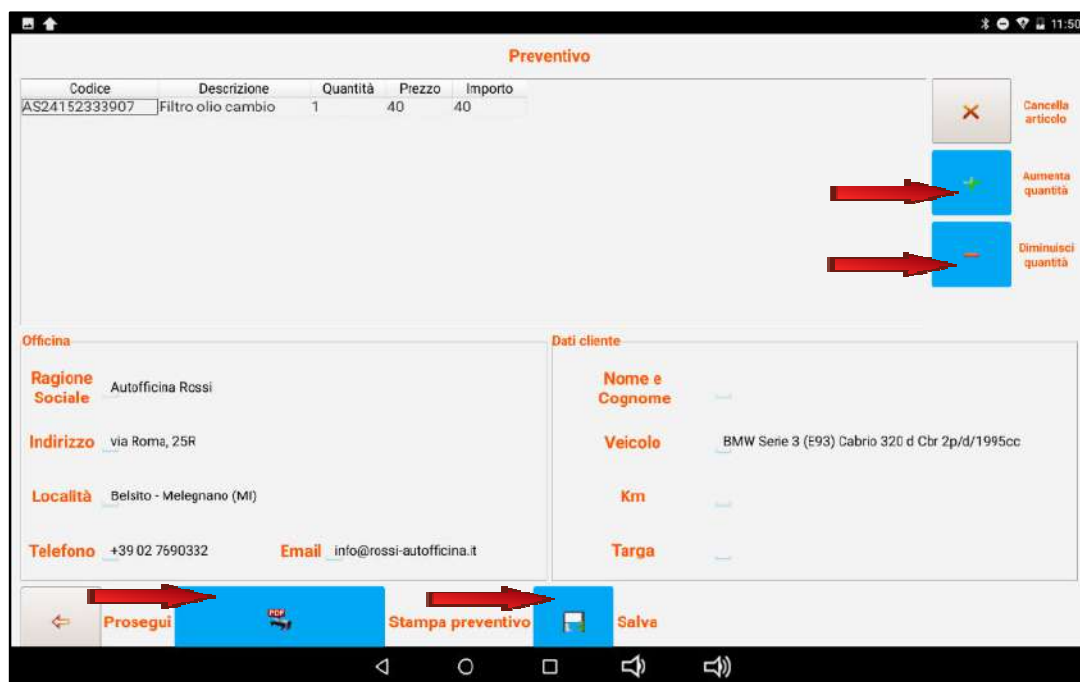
11:50

Preventivo

| Codice | Descrizione | Quantità | Prezzo | Importo |
|---|---|---|---|---|
| AS24152333907 | Filtro olio cambio | 1 | 40 | 40 |

Cancella articolo

Aumenta quantità

Diminuisci quantità

Officina

Ragione Sociale Autofficina Rossi

Indirizzo via Roma, 25R

Località Belsito - Melegnano (MI)

Telefono +39 02 7690332

Email info@rossi-autofficina.it

Dati cliente

Nome e Cognome

Veicolo BMW Serie 3 (E93) Cabrio 320 d Cbr 2p/d/1995cc

Km

Targa

Prosegui

PDF

Stampa preventivo

Salva